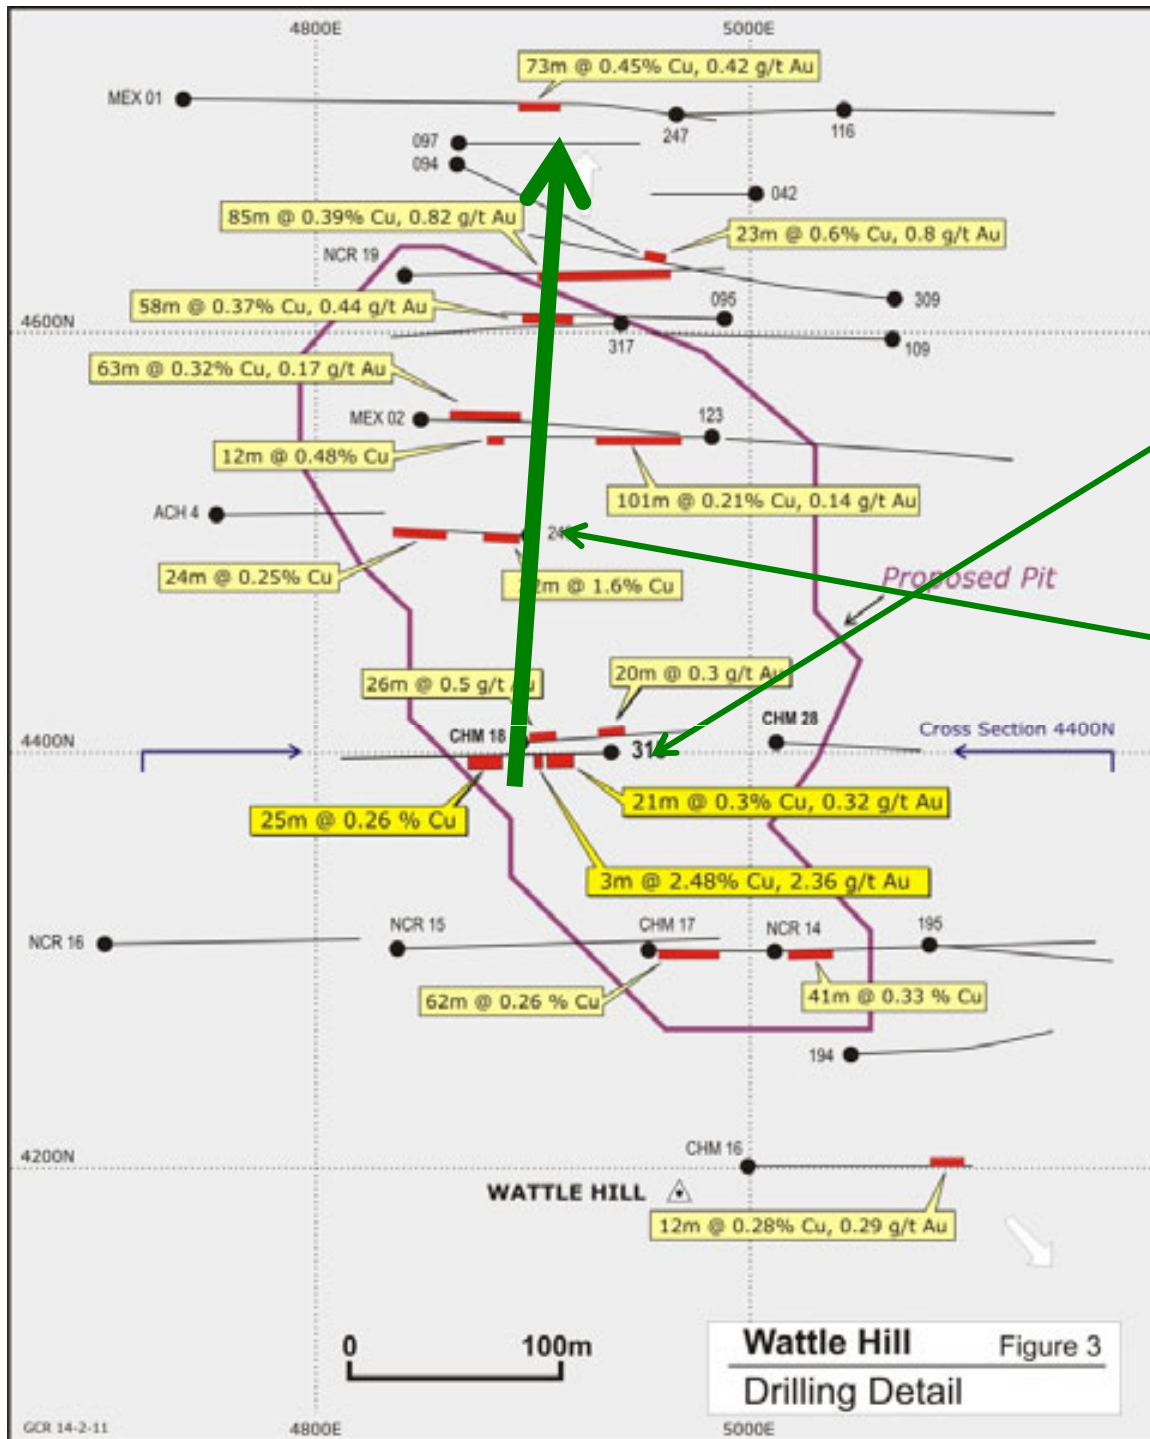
4800E
5000E
73m @ 0.45% Cu, 0.42 g/t Au
MEX 01
247
116
097
094
042
85m @ 0.39% Cu, 0.82 g/t Au
23m @ 0.6% Cu, 0.8 g/t Au
NCR 19
309
58m @ 0.37% Cu, 0.44 g/t Au
095
4600N
317
109
63m @ 0.32% Cu, 0.17 g/t Au
MEX 02
123
12m @ 0.48% Cu
101m @ 0.21% Cu, 0.14 g/t Au
ACH 4
24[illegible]
24m @ 0.25% Cu
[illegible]m @ 1.6% Cu
Proposed Pit
26m @ 0.5 g/t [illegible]
20m @ 0.3 g/t A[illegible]
CHM 28
4400N
CHM 18
31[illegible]
Cross Section 4400N
25m @ 0.26 % Cu
21m @ 0.3% Cu, 0.32 g/t Au
3m @ 2.48% Cu, 2.36 g/t Au
NCR 16
NCR 15
CHM 17
NCR 14
195
62m @ 0.26 % Cu
41m @ 0.33 % Cu
194
4200N
CHM 16
WATTLE HILL
12m @ 0.28% Cu, 0.29 g/t Au
0
100m
Wattle Hill
Figure 3
Drilling Detail
GCR 14-2-11
4800E
5000E